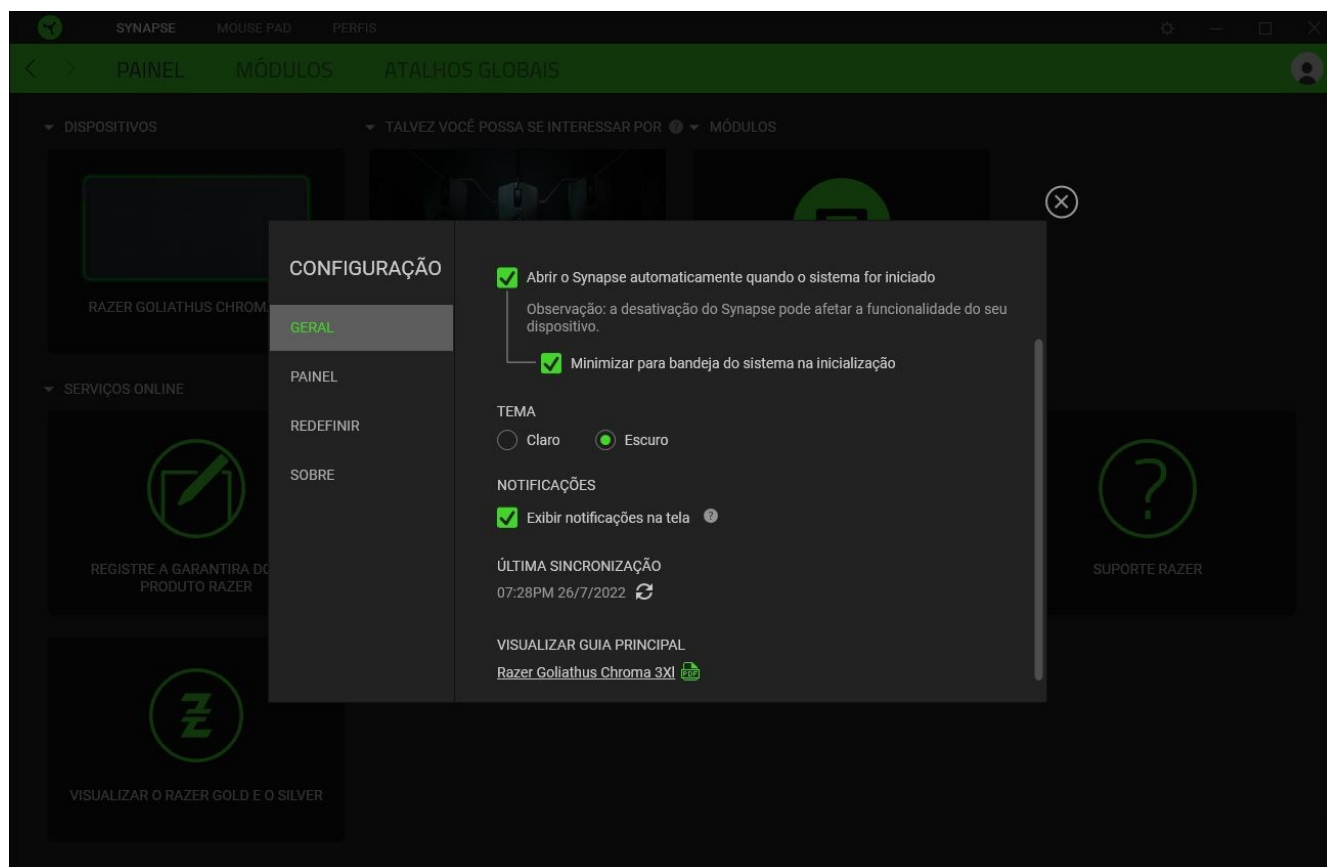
SYNAPSE MOUSE PAD PERFIS

PAINEL MÓDULOS ATALHOS GLOBAIS

DISPOSITIVOS

TALVEZ VOCÊ POSSA SE INTERESSAR POR

MÓDULOS

RAZER GOLIATHUS CHROM

SERVIÇOS ONLINE

REGISTRE A GARANTIRA DO PRODUTO RAZER

SUPORTE RAZER

VISUALIZAR O RAZER GOLD E O SILVER

CONFIGURAÇÃO

GERAL

PAINEL

REDEFINIR

SOBRE

Abrir o Synapse automaticamente quando o sistema for iniciado

Observação: a desativação do Synapse pode afetar a funcionalidade do seu dispositivo.

Minimizar para bandeja do sistema na inicialização

TEMA

Claro

Escuro

NOTIFICAÇÕES

Exibir notificações na tela

ÚLTIMA SINCRONIZAÇÃO

07:28PM 26/7/2022

VISUALIZAR GUIA PRINCIPAL

Razer Goliathus Chroma 3XI